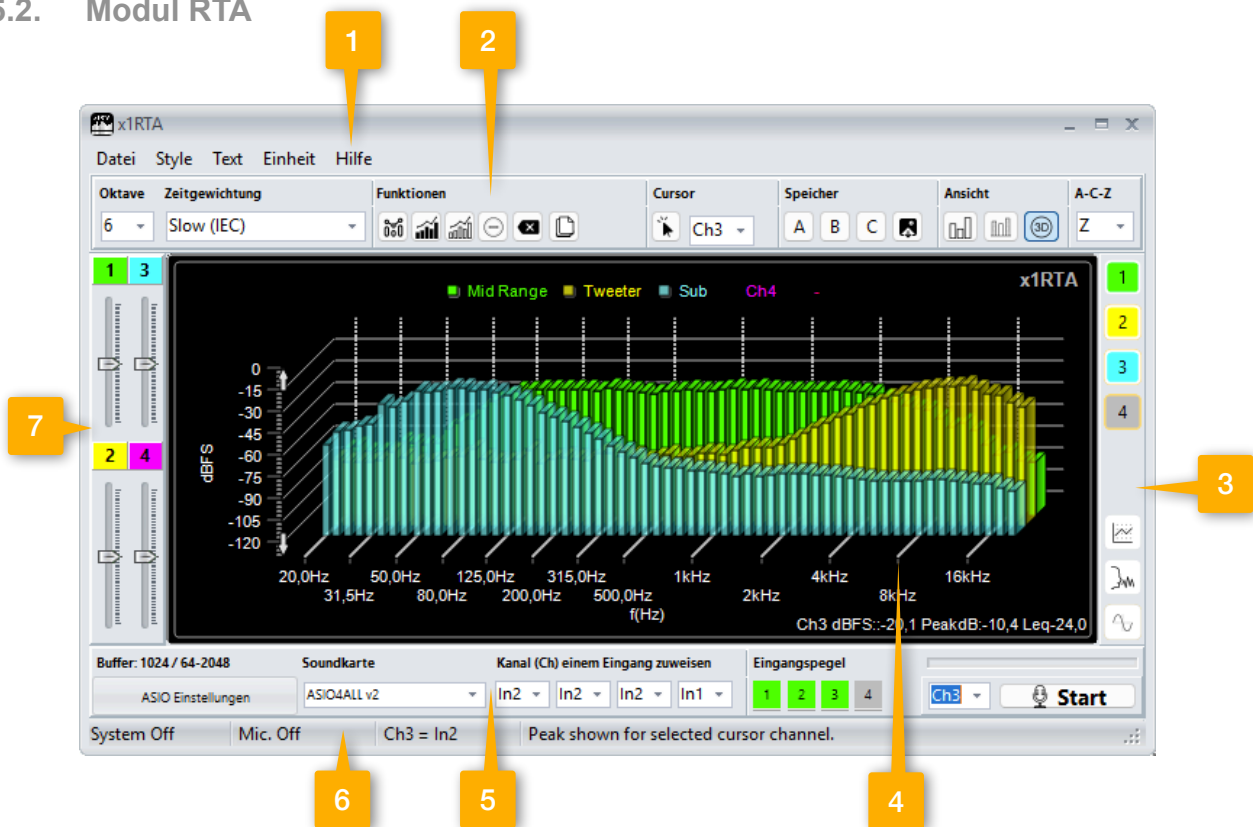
5.2. Modul RTA

1

2

x1RTA

Datei Style Text Einheit Hilfe

Oktave
6

Zeitgewichtung
Slow (IEC)

Funktionen

Cursor
Ch3

Speicher
A B C

Ansicht
3D

A-C-Z
Z

1 3

7

2 4

Mid Range Tweeter Sub Ch4 -

x1RTA

0
-15
-30
-45
-60
-75
-90
-105
-120

dBFS

20,0Hz 50,0Hz 125,0Hz 315,0Hz 1kHz 4kHz 16kHz
31,5Hz 80,0Hz 200,0Hz 500,0Hz 2kHz 8kHz
f(Hz)

Ch3 dBFS:-20,1 PeakdB:-10,4 Leq-24,0

1
2
3
4

3

Buffer: 1024 / 64-2048
ASIO Einstellungen

Soundkarte
ASIO4ALL v2

Kanal (Ch) einem Eingang zuweisen
In2 In2 In2 In1

Eingangspegel
1 2 3 4

Ch3
Start

System Off | Mic. Off | Ch3 = In2 | Peak shown for selected cursor channel.

6

5

4